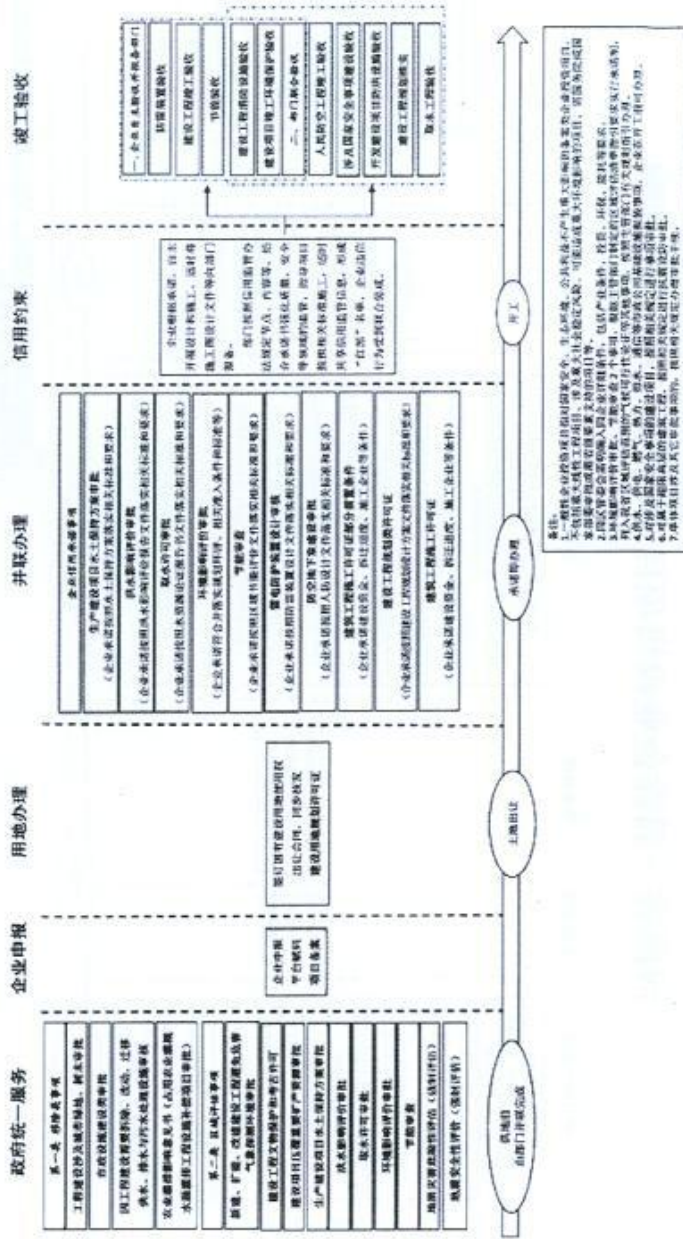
政府统一服务

第一类 规划类事项
工程建设涉及城市绿地、树木审批
市政设施建设类审批
因工程建设需要拆除、改动、迁移供水、排水与污水处理设施审批
农业灌排影响意见书（占用农业灌溉水源灌排工程设施许可项目审批）
第二类 区域评估事项
新建、扩建、改建建设工程避免危害气象探测环境审批
建设工程文物保护和考古许可
建设项目压覆重要矿产资源审批
生产建设项目水土保持方案审批
洪水影响评价审批
取水许可审批
环境影响评价审批
节能审查
地质灾害危险性评估（区域评估）
地震安全性评价（区域评估）

企业申报
企业申报
平台赋码
项目备案

用地办理
签订国有建设用地使用权出让合同，同步核发建设用地规划许可证

并联办理
企业投资承诺事项
生产建设项目水土保持方案审批
（企业承诺按照水土保持方案落实相关法规要求）
洪水影响评价审批
（企业承诺按照洪水影响评价报告书落实相关法规和要求）
取水许可审批
（企业承诺按照取水许可相关要求落实相关法规和要求）
环境影响评价审批
（企业承诺符合环境保护相关法律法规、相关准入条件和标准）
节能审查
（企业承诺按照节能审查意见落实相关标准和要求）
雷电防护装置设计审核
（企业承诺按照雷电防护装置设计文件落实相关标准和要求）
防空地下室建设审批
（企业承诺按照人防设计文件落实相关标准和要求）
建筑工程施工许可证核发前置条件
（企业承诺建设资金、图纸、施工企业等条件）
建设工程规划核实许可证
（企业承诺按照建设工程规划许可证文件落实相关标准和要求）
建筑工程施工许可证
（企业承诺建设资金、图纸、施工企业等条件）

信用约束
企业做出承诺后，自主开展设计和施工。监督检查、验收部门依法对承诺事项进行监督。
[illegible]

竣工验收
一、企业自主验收并报备部门
消防竣工验收
建设工程竣工验收
节能验收
建设工程消防设计验收
建设项目竣工环境保护验收
二、部门联合验收
人防工程竣工验收
涉及国家安全事项建设验收
开发建设项目水土保持验收
建设工程规划核实
取水工程验收

供地前
由部门并联完成
土地出让
承诺即办理
开工

备注：
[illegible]